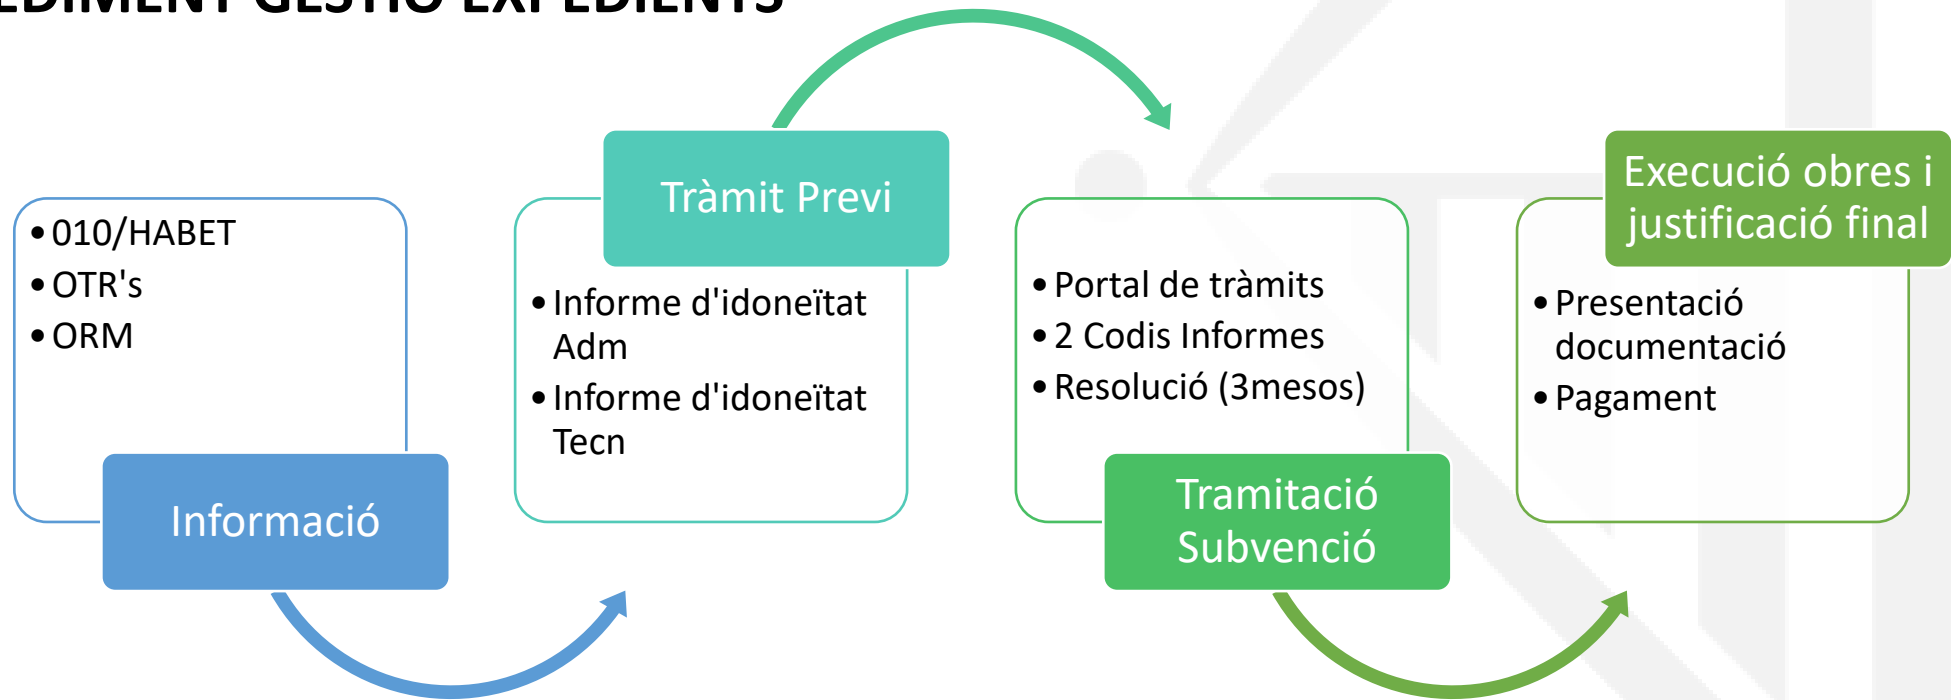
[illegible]

- 010/HABET
- OTR's
- ORM

Informació

Tràmit Previ

- Informe d'idoneïtat Adm
- Informe d'idoneïtat Tecn

- Portal de tràmits
- 2 Codis Informes
- Resolució (3mesos)

Tramitació Subvenció

Execució obres i justificació final

- Presentació documentació
- Pagament